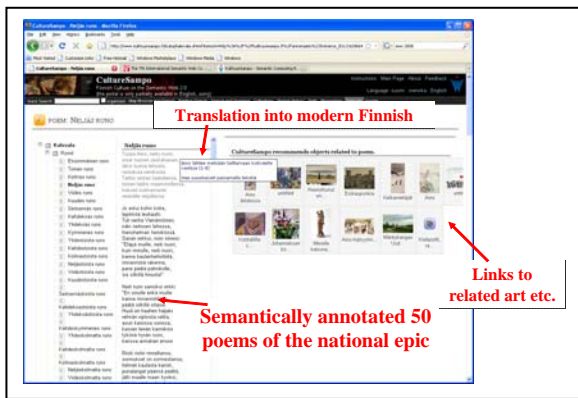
CultureSampo - Neljäs runo - Mozilla Firefox

CultureSampo
Finnish Culture on the Semantic Web 2.0
(the portal is only partially available in English, sorry)

Instructions Main Page About Feedback
Language: suomi svenska English

POEM: NELJÄS RUNO

Translation into modern Finnish

Kalevala
Runot
Ensimmäinen runo
Toinen runo
Kolmas runo
Neljäs runo
Viides runo
Kuudes runo
Seitsemäs runo
Kahdeksas runo
Yhdeksäs runo
Kymmenes runo

Neljäs runo

CultureSampo recommends objects related to poem.

Links to related art etc.

Semantically annotated 50 poems of the national epic